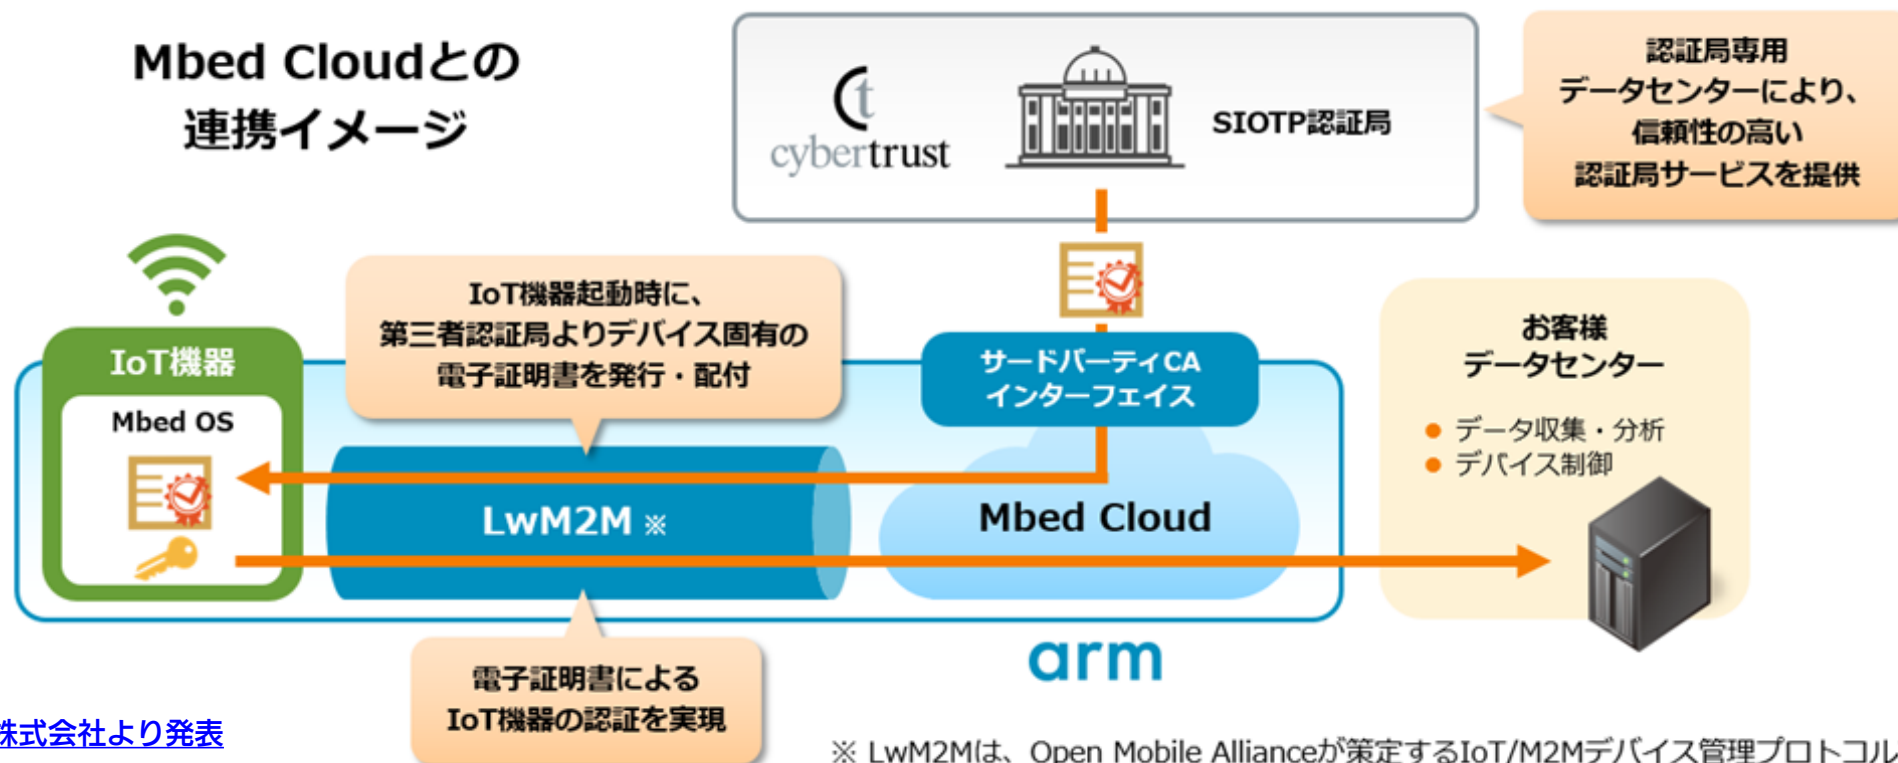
Mbed Cloudとの連携イメージ

cybertrust

SIOTP認証局

認証局専用データセンターにより、信頼性の高い認証局サービスを提供

IoT機器起動時に、第三者認証局よりデバイス固有の電子証明書を発行・配付

サードパーティCA インターフェイス

お客様データセンター

● データ収集・分析
● デバイス制御

IoT機器

Mbed OS

LwM2M ※

Mbed Cloud

arm

電子証明書による IoT機器の認証を実現

株式会社より発表

※ LwM2Mは、Open Mobile Allianceが策定するIoT/M2Mデバイス管理プロトコル